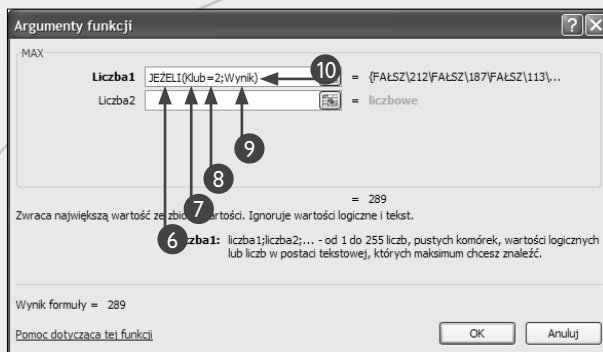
Argumenty funkcji

MAX

Liczba1 JEŻELI(Klub=2;Wynik) = {FAŁSZ\212\FAŁSZ\187\FAŁSZ\113\...

Liczba2 = liczbowe

10

9

8

= 289

7

Zwraca największą wartość ze zbioru wartości. Ignoruje wartości logiczne i tekst.

6

Liczba1: liczba1;liczba2;... - od 1 do 255 liczb, pustych komórek, wartości logicznych lub liczb w postaci tekstowej, których maksimum chcesz znaleźć.

Wynik formuły = 289

Pomoc dotycząca tej funkcji

OK

Anuluj